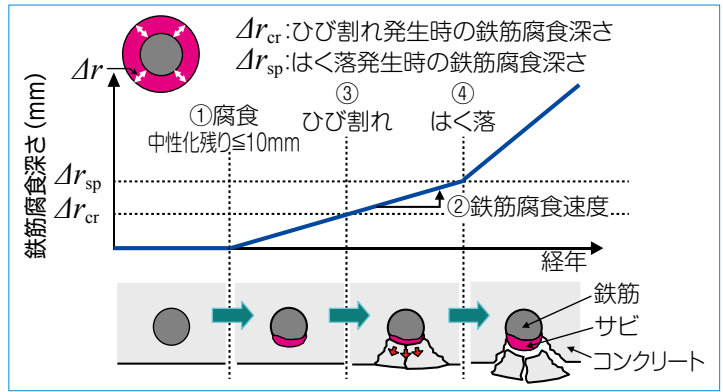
$\Delta r_{cr}$:ひび割れ発生時の鉄筋腐食深さ
$\Delta r_{sp}$:はく落発生時の鉄筋腐食深さ

$\Delta r$

鉄筋腐食深さ (mm)

①腐食
中性化残り≦10mm

③
ひび割れ

④
はく落

$\Delta r_{sp}$

$\Delta r_{cr}$

②鉄筋腐食速度

経年

鉄筋
サビ
コンクリート